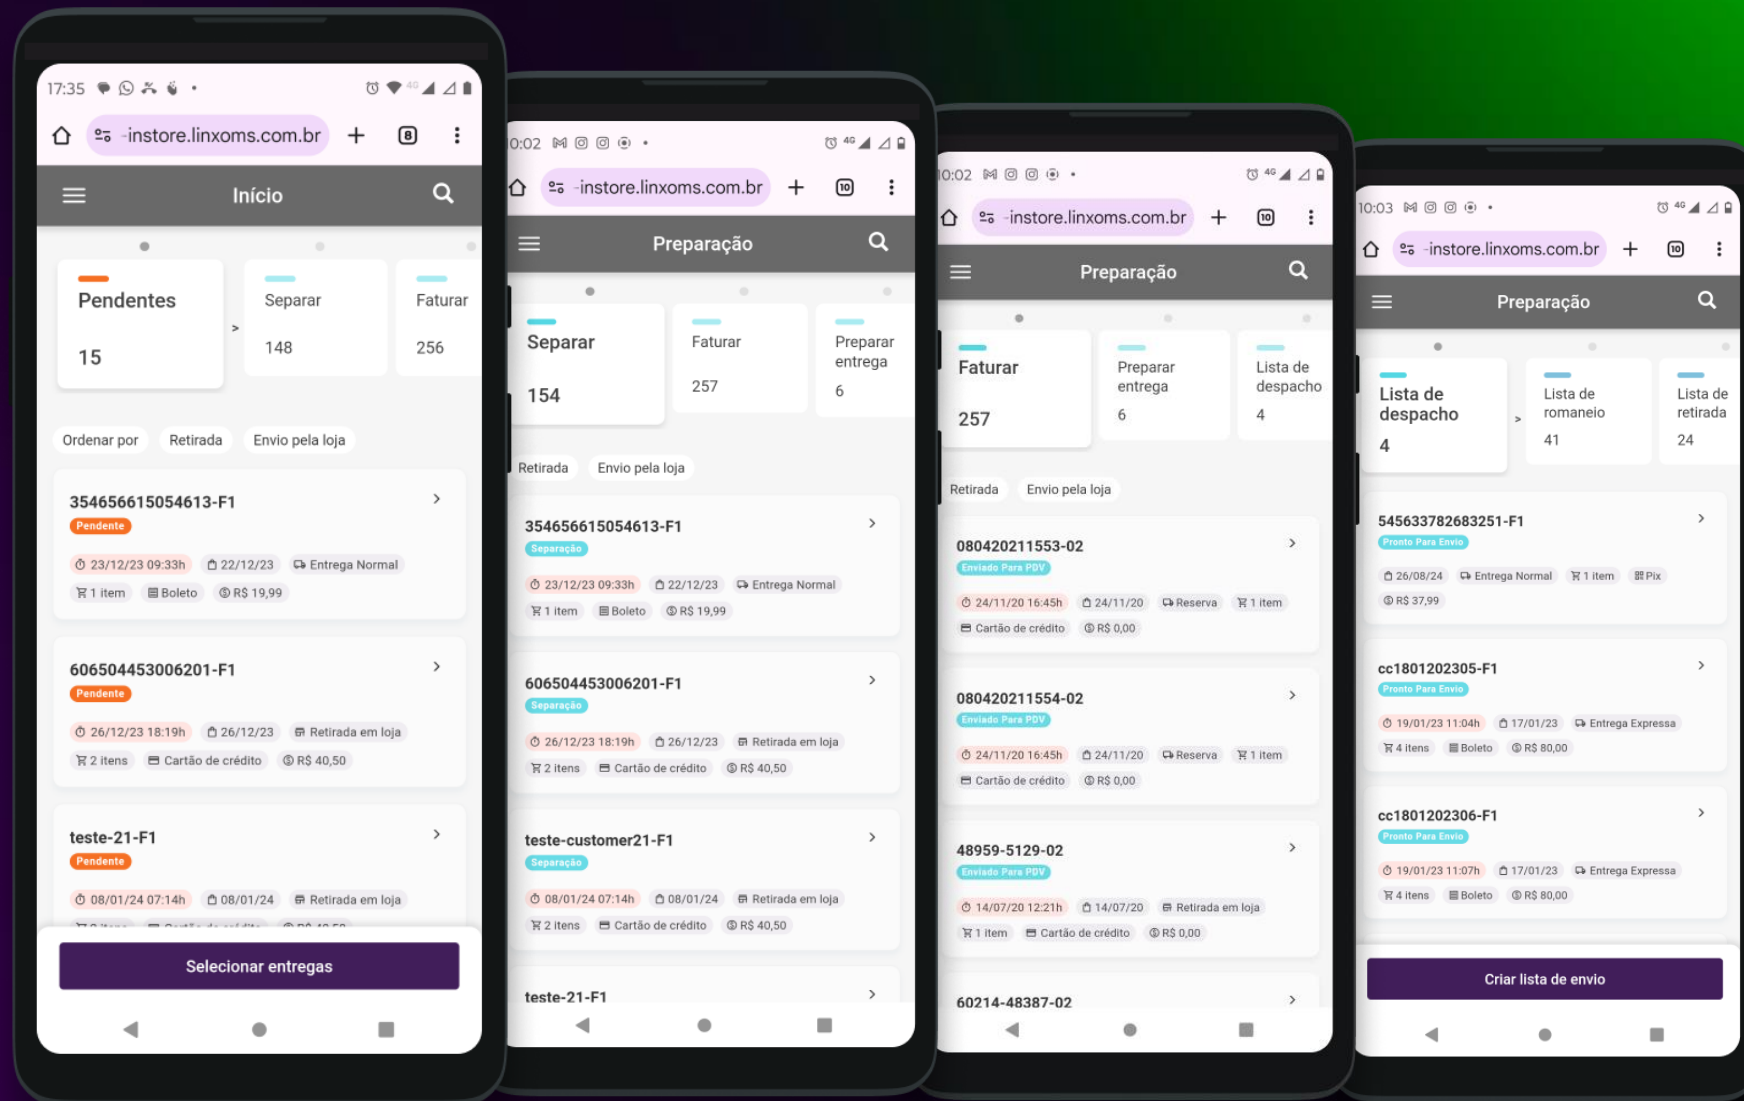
17:35

instore.linxoms.com.br

8

Início

Pendentes

15

Separar

148

Faturar

256

Ordenar por

Retirada

Envio pela loja

354656615054613-F1

Pendente

23/12/23 09:33h

22/12/23

Entrega Normal

1 item

Boleto

R$ 19,99

606504453006201-F1

Pendente

26/12/23 18:19h

26/12/23

Retirada em loja

2 itens

Cartão de crédito

R$ 40,50

teste-21-F1

Pendente

08/01/24 07:14h

08/01/24

Retirada em loja

Selecionar entregas

0:02

instore.linxoms.com.br

10

Preparação

Separar

154

Faturar

257

Preparar entrega

6

Retirada

Envio pela loja

354656615054613-F1

Separação

23/12/23 09:33h

22/12/23

Entrega Normal

1 item

Boleto

R$ 19,99

606504453006201-F1

Separação

26/12/23 18:19h

26/12/23

Retirada em loja

2 itens

Cartão de crédito

R$ 40,50

teste-customer21-F1

Separação

08/01/24 07:14h

08/01/24

Retirada em loja

2 itens

Cartão de crédito

R$ 40,50

teste-21-F1

10:02

instore.linxoms.com.br

10

Preparação

Faturar

257

Preparar entrega

6

Lista de despacho

4

Retirada

Envio pela loja

080420211553-02

Enviado Para PDV

24/11/20 16:45h

24/11/20

Reserva

1 item

Cartão de crédito

R$ 0,00

080420211554-02

Enviado Para PDV

24/11/20 16:45h

24/11/20

Reserva

1 item

Cartão de crédito

R$ 0,00

48959-5129-02

Enviado Para PDV

14/07/20 12:21h

14/07/20

Retirada em loja

1 item

Cartão de crédito

R$ 0,00

60214-48387-02

10:03

instore.linxoms.com.br

10

Preparação

Lista de despacho

4

Lista de romaneio

41

Lista de retirada

24

545633782683251-F1

Pronto Para Envio

26/08/24

Entrega Normal

1 item

Pix

R$ 37,99

cc1801202305-F1

Pronto Para Envio

19/01/23 11:04h

17/01/23

Entrega Expressa

4 itens

Boleto

R$ 80,00

cc1801202306-F1

Pronto Para Envio

19/01/23 11:07h

17/01/23

Entrega Expressa

4 itens

Boleto

R$ 80,00

Criar lista de envio